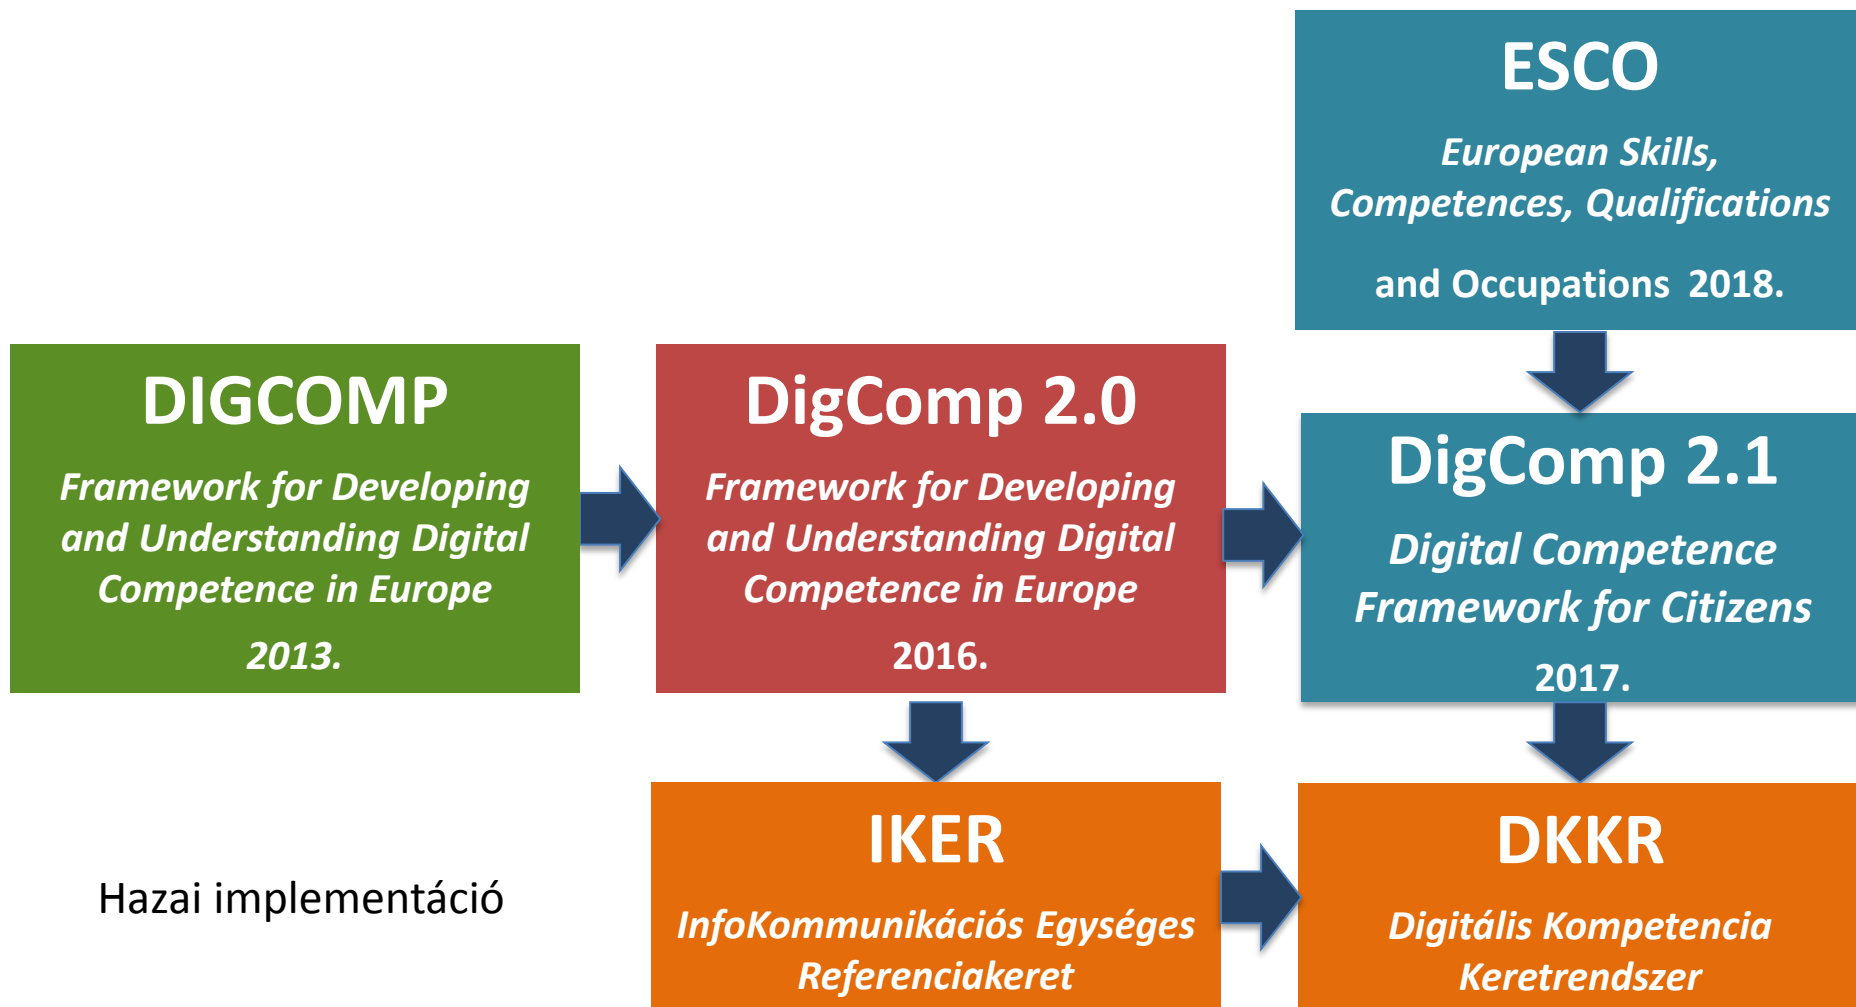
ESCO

European Skills, Competences, Qualifications

and Occupations 2018.

DIGCOMP

Framework for Developing and Understanding Digital Competence in Europe

2013.

DigComp 2.0

Framework for Developing and Understanding Digital Competence in Europe

2016.

DigComp 2.1

Digital Competence Framework for Citizens

2017.

Hazai implementáció

IKER

InfoKommunikációs Egységes Referenciakeret

DKKR

Digitális Kompetencia Keretrendszer